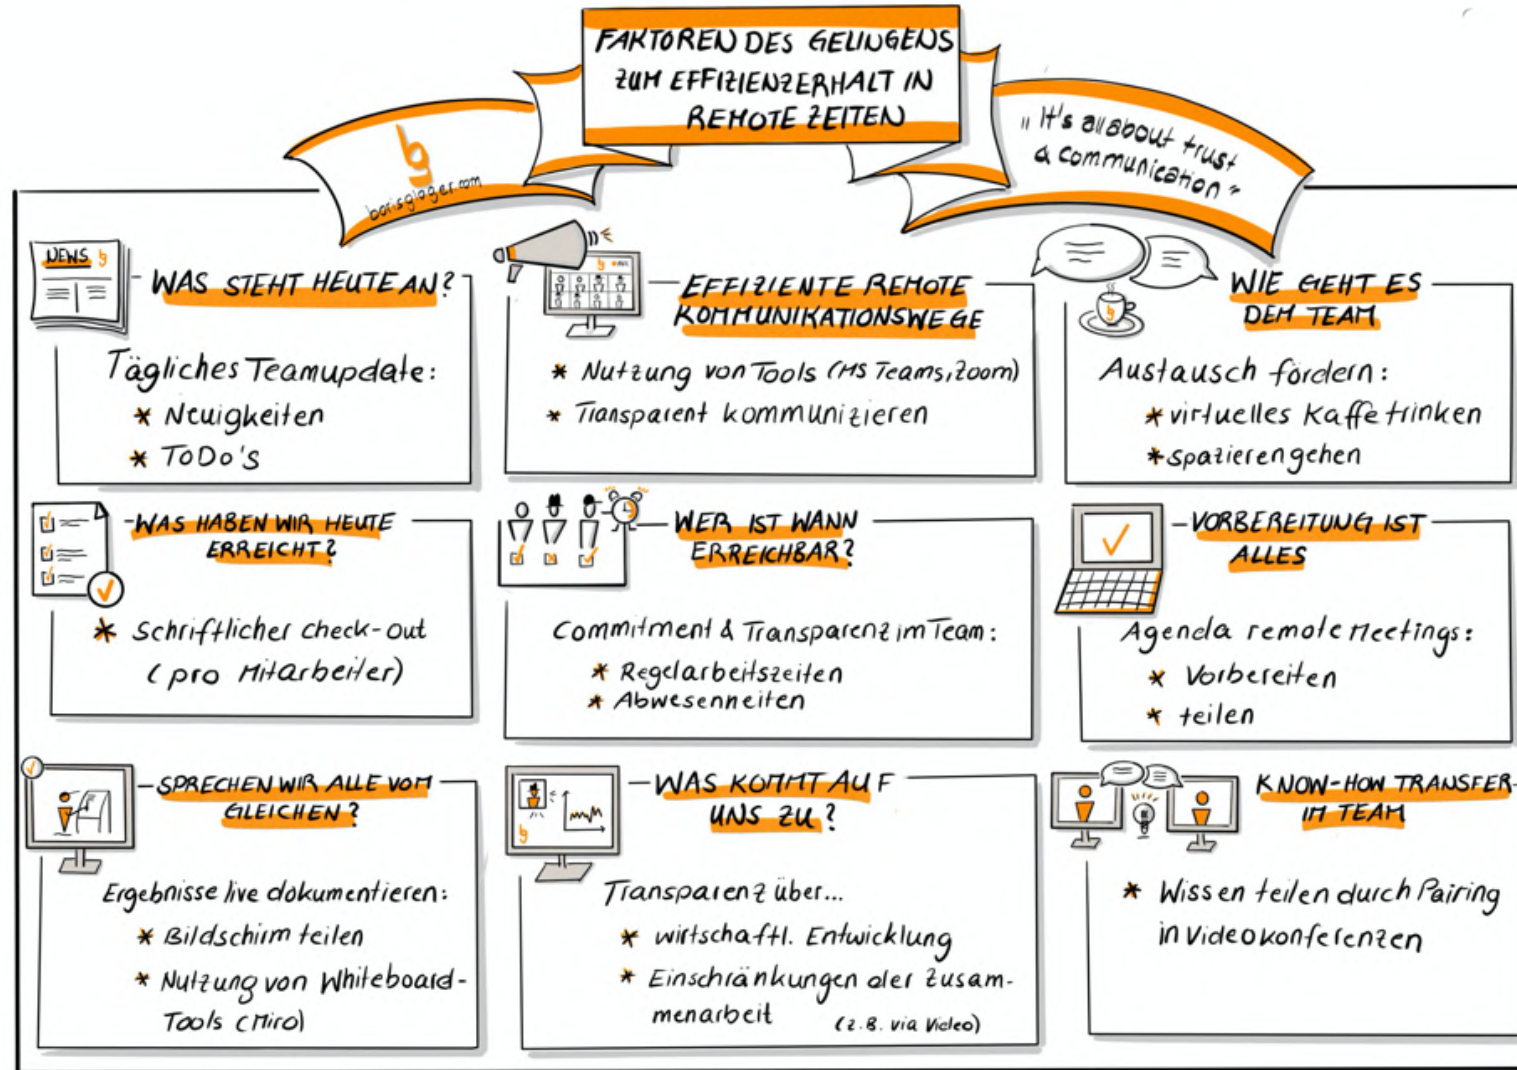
FAKTOREN DES GELINGENS ZUM EFFIZIENZERHALT IN REMOTE ZEITEN

borisgloger.com

„It's all about trust & communication"

NEWS

WAS STEHT HEUTE AN?

Tägliches Teamupdate:
* Neuigkeiten
* ToDo's

EFFIZIENTE REMOTE KOMMUNIKATIONSWEGE

* Nutzung von Tools (MS Teams, Zoom)
* Transparent kommunizieren

WIE GEHT ES DEM TEAM

Austausch fördern:
* virtuelles Kaffetrinken
* spazierengehen

WAS HABEN WIR HEUTE ERREICHT?

* Schriftlicher Check-out (pro Mitarbeiter)

WER IST WANN ERREICHBAR?

Commitment & Transparenz im Team:
* Regelarbeitszeiten
* Abwesenheiten

VORBEREITUNG IST ALLES

Agenda remote Meetings:
* Vorbereiten
* teilen

SPRECHEN WIR ALLE VOM GLEICHEN?

Ergebnisse live dokumentieren:
* Bildschirm teilen
* Nutzung von Whiteboard-Tools (Miro)

WAS KOMMT AUF UNS ZU?

Transparenz über...
* wirtschaftl. Entwicklung
* Einschränkungen der Zusammenarbeit (z.B. via Video)

KNOW-HOW TRANSFER IM TEAM

* Wissen teilen durch Pairing in Videokonferenzen